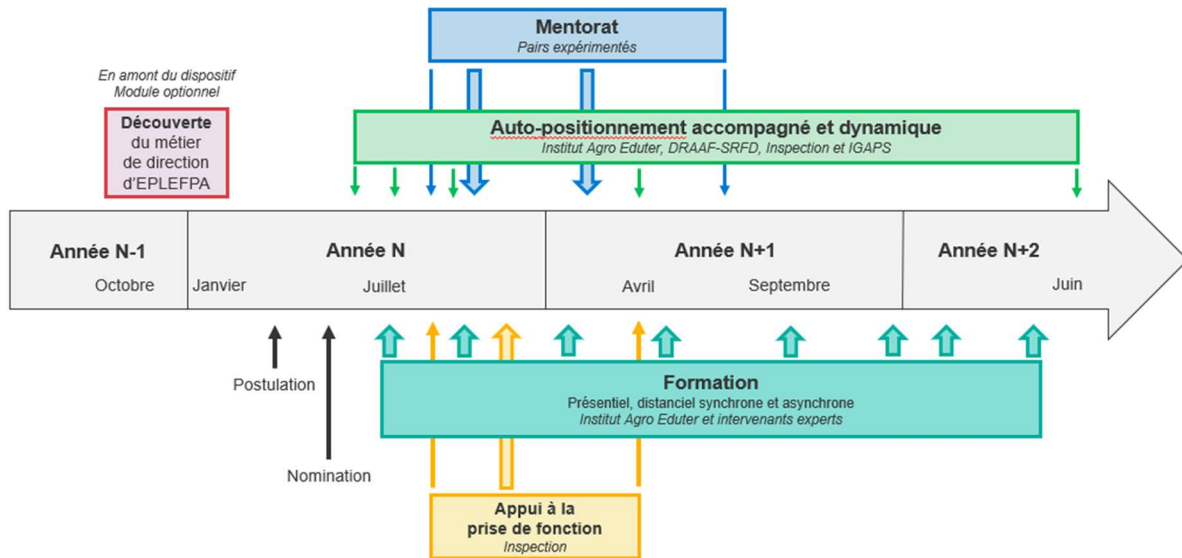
Mentorat
Pairs expérimentés

En amont du dispositif
Module optionnel

Découverte du métier de direction d'EPLEFPA

Auto-positionnement accompagné et dynamique
Institut Agro Eduter, DRAAF-SRFD, Inspection et IGAPS

Année N-1
Octobre

Année N
Janvier
Juillet

Année N+1
Avril
Septembre

Année N+2
Juin

Postulation

Nomination

Formation
Présentiel, distanciel synchrone et asynchrone
Institut Agro Eduter et intervenants experts

Appui à la prise de fonction
Inspection